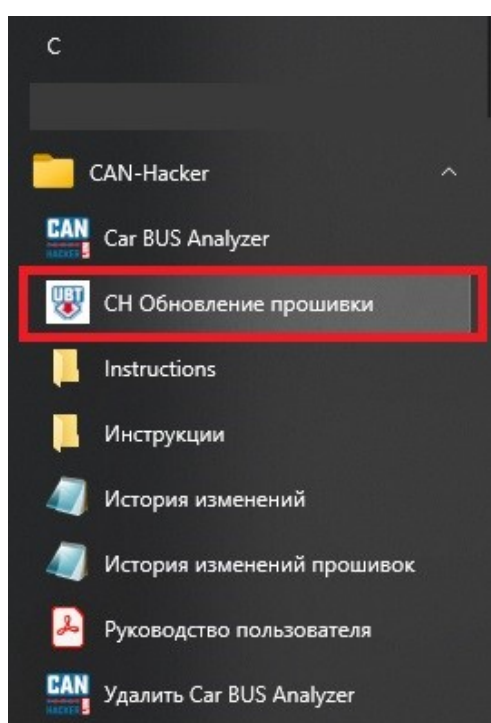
C

CAN-Hacker

CAN HACKER Car BUS Analyzer

UBT CH Обновление прошивки

Instructions

Инструкции

История изменений

История изменений прошивок

Руководство пользователя

CAN HACKER Удалить Car BUS Analyzer